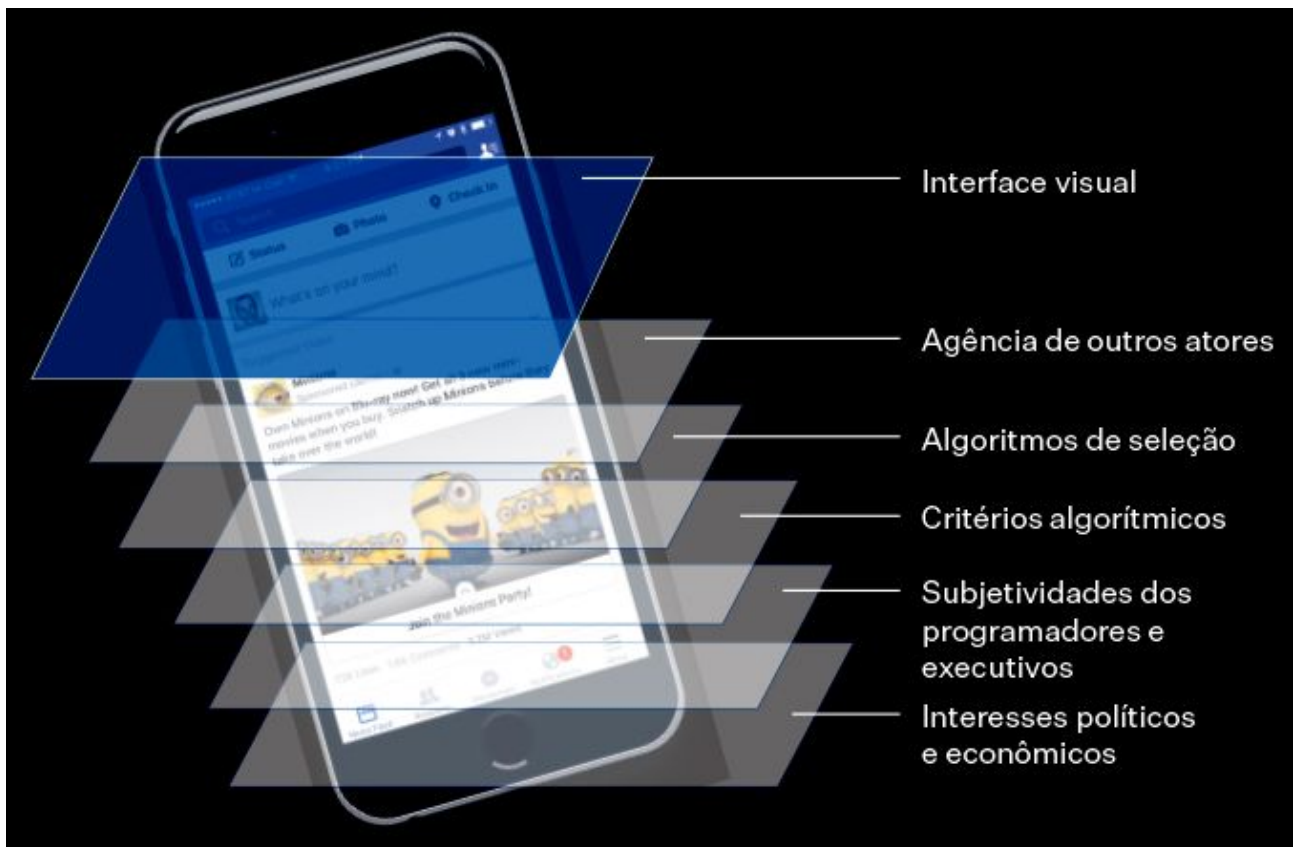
Status
Photo
Check In
What's on your mind?
Minions
Own Minions on Blu-ray now! Get bonus mini-movies when you buy. Snatch up Minions before they take over the world!
Join the Minions Party!

Interface visual

Agência de outros atores

Algoritmos de seleção

Critérios algorítmicos

Subjetividades dos programadores e executivos

Interesses políticos e econômicos